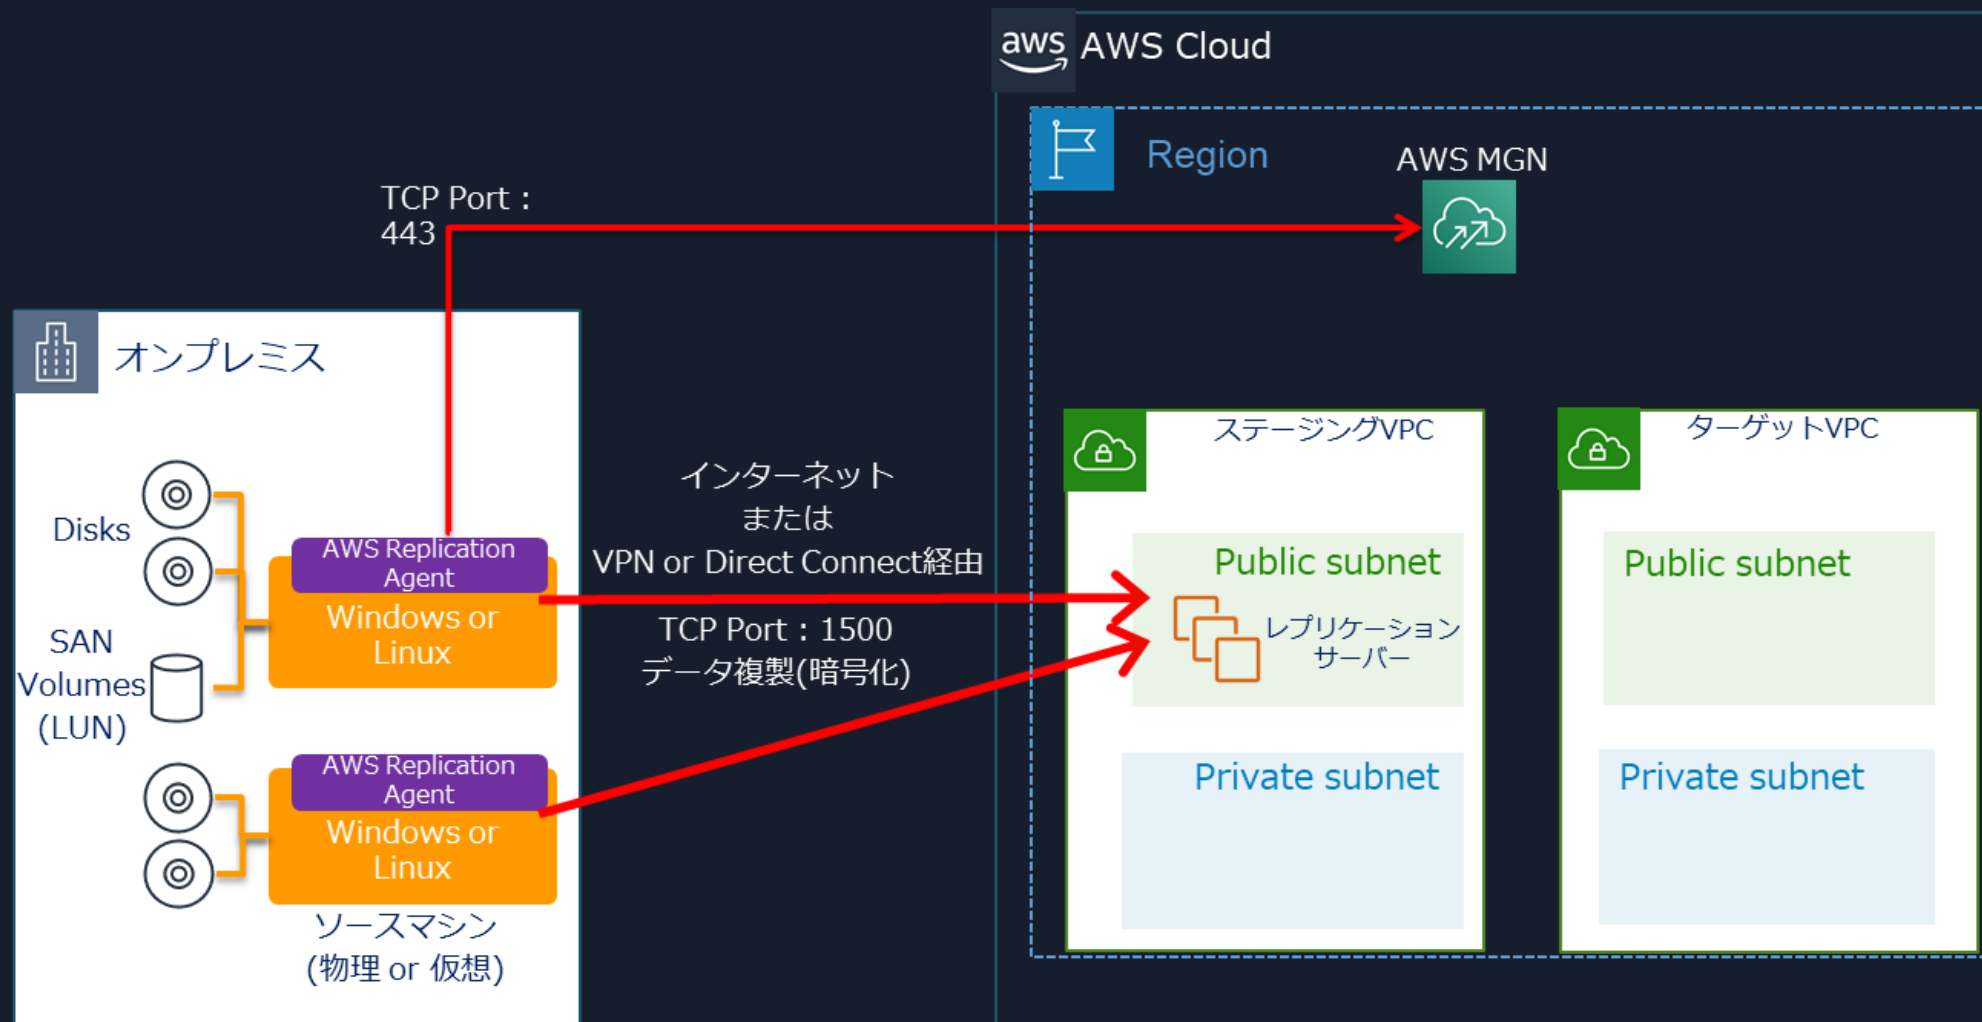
aws AWS Cloud

Region

AWS MGN

TCP Port：443

オンプレミス

Disks

SAN Volumes (LUN)

AWS Replication Agent

Windows or Linux

AWS Replication Agent

Windows or Linux

ソースマシン (物理 or 仮想)

インターネット または VPN or Direct Connect経由

TCP Port：1500 データ複製(暗号化)

ステージングVPC

Public subnet

レプリケーション サーバー

Private subnet

ターゲットVPC

Public subnet

Private subnet